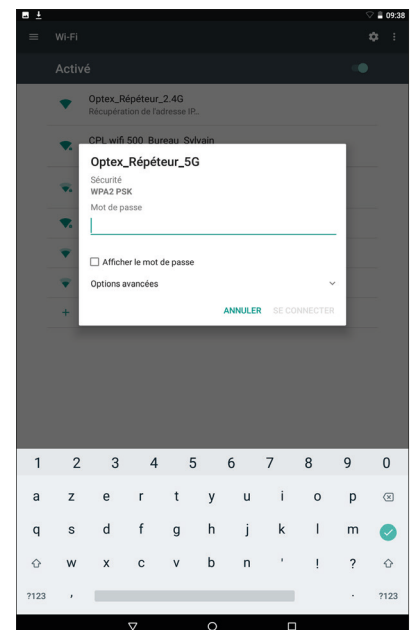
09:38

Wi-Fi

Activé

Optex_Répéteur_2.4G
Récupération de l'adresse IP...

CPL wifi 500_Bureau_Sylvain

Optex_Répéteur_5G

Sécurité
WPA2 PSK

Mot de passe

Afficher le mot de passe

Options avancées

ANNULER SE CONNECTER

1 2 3 4 5 6 7 8 9 0
a z e r t y u i o p
q s d f g h j k l m
w x c v b n ' ! ?
?123 , . ?123